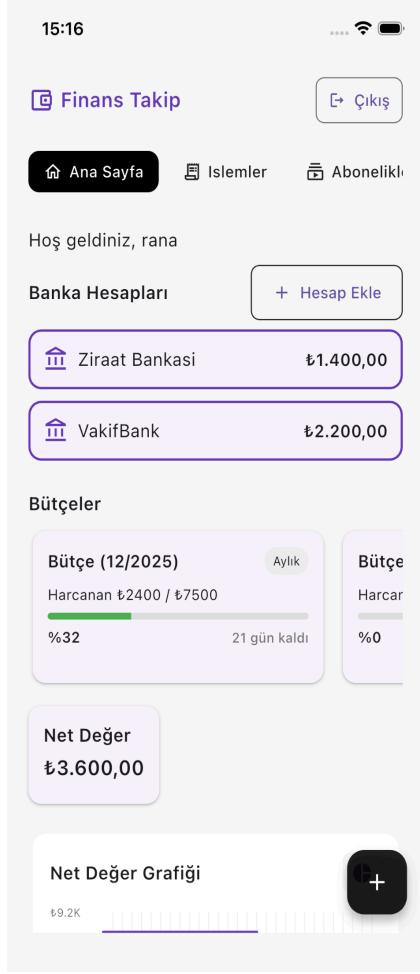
15:16

Finans Takip

Çıkış

Ana Sayfa

Islemler

Abonelikl

Hoş geldiniz, rana

Banka Hesapları

+ Hesap Ekle

Ziraat Bankasi ₺1.400,00

VakifBank ₺2.200,00

Bütçeler

Bütçe (12/2025)

Aylık

Harcanan ₺2400 / ₺7500

%32

21 gün kaldı

Bütçe

Harcan

%0

Net Değer

₺3.600,00

Net Değer Grafiği

₺9.2K

+